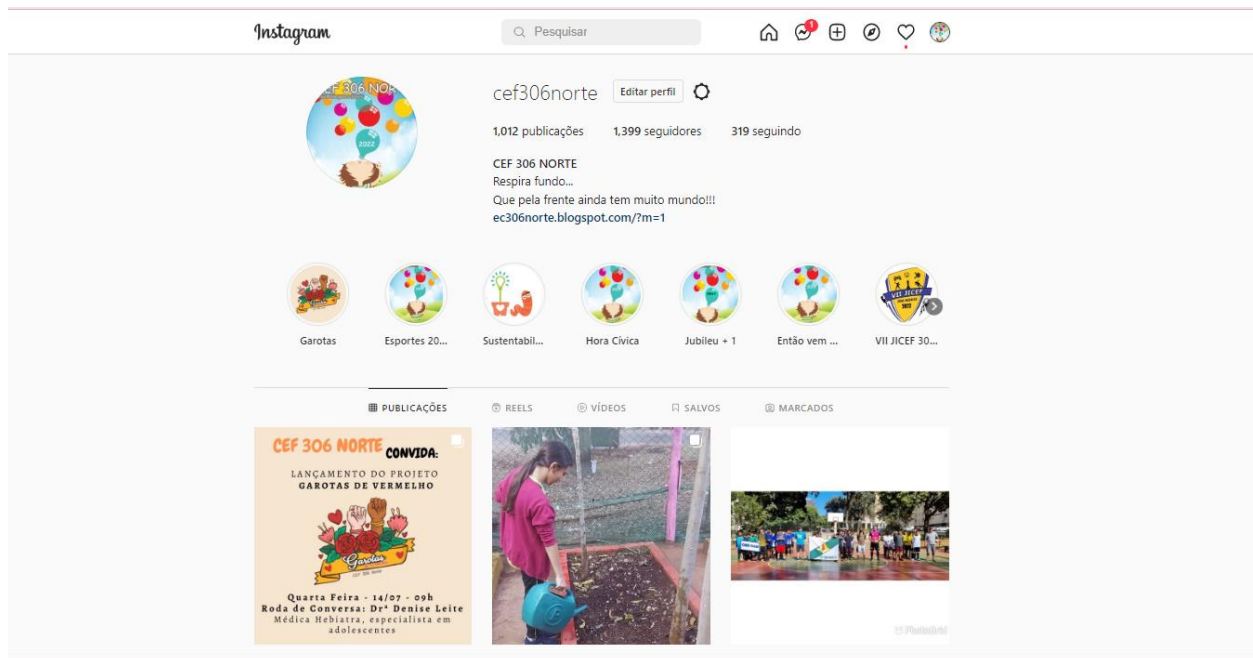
Instagram

Pesquisar

1

CEF 306 NORTE

2022

cef306norte Editar perfil

1,012 publicações 1,399 seguidores 319 seguindo

CEF 306 NORTE
Respira fundo...
Que pela frente ainda tem muito mundo!!!
ec306norte.blogspot.com/?m=1

Garotas
Esportes 20...
Sustentabil...
Hora Cívica
Jubileu + 1
Então vem ...
VII JICEF 30...

PUBLICAÇÕES REELS VÍDEOS SALVOS MARCADOS

CEF 306 NORTE CONVIDA:
LANÇAMENTO DO PROJETO GAROTAS DE VERMELHO
Garotas
Quarta Feira - 14/07 - 09h
Roda de Conversa: Drª Denise Leite
Médica Hebiatra, especialista em adolescentes